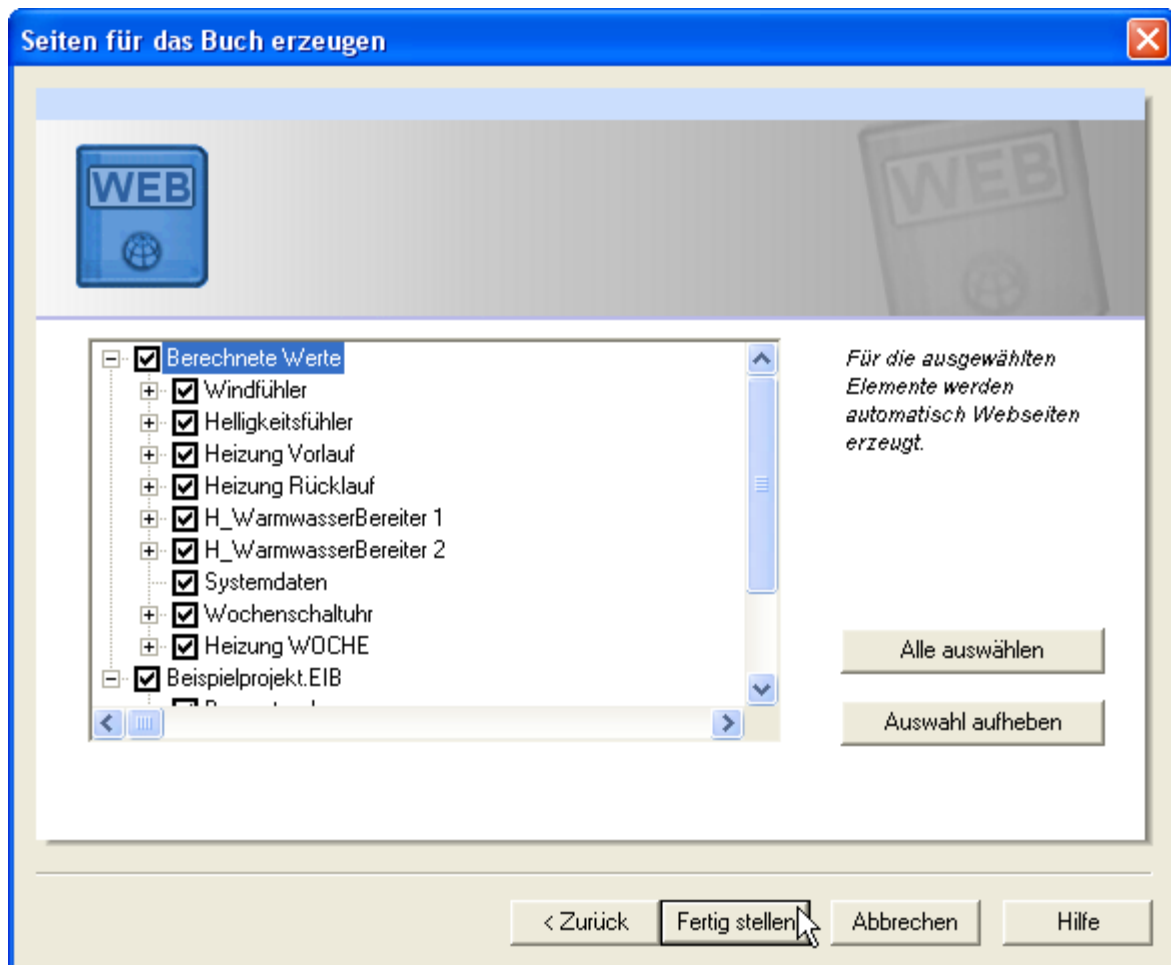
Seiten für das Buch erzeugen

WEB

WEB

Berechnete Werte
Windfühler
Helligkeitsfühler
Heizung Vorlauf
Heizung Rücklauf
H_WarmwasserBereiter 1
H_WarmwasserBereiter 2
Systemdaten
Wochenschaltuhr
Heizung WOCHE
Beispielprojekt.EIB
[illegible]

Für die ausgewählten Elemente werden automatisch Webseiten erzeugt.

Alle auswählen

Auswahl aufheben

< Zurück

Fertig stellen

Abbrechen

Hilfe